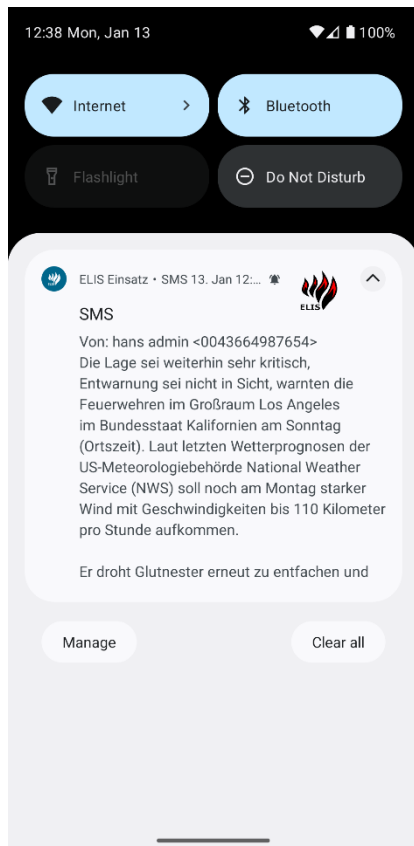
12:38 Mon, Jan 13

100%

Internet

Bluetooth

Flashlight

Do Not Disturb

ELIS Einsatz • SMS 13. Jan 12:...

ELIS

SMS

Von: hans admin <0043664987654>
Die Lage sei weiterhin sehr kritisch, Entwarnung sei nicht in Sicht, warnten die Feuerwehren im Großraum Los Angeles im Bundesstaat Kalifornien am Sonntag (Ortszeit). Laut letzten Wetterprognosen der US-Meteorologiebehörde National Weather Service (NWS) soll noch am Montag starker Wind mit Geschwindigkeiten bis 110 Kilometer pro Stunde aufkommen.

Er droht Glutnester erneut zu entfachen und

Manage

Clear all